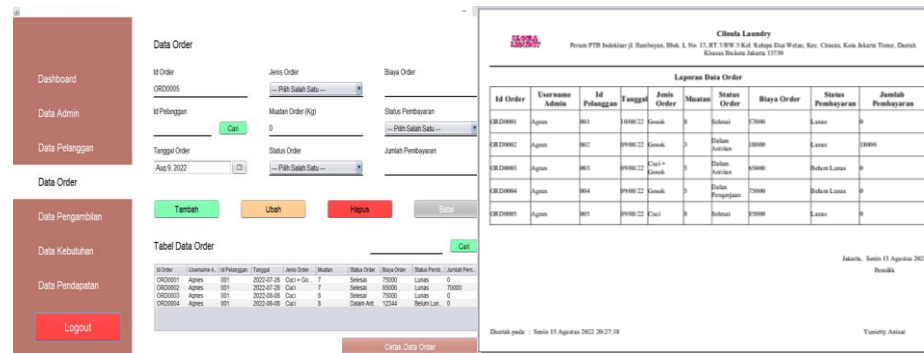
Dashboard
Data Admin
Data Pelanggan
Data Order
Data Pengambilan
Data Kebutuhan
Data Pendapatan
Logout

Data Order

Id Order
ORD0005
Jenis Order
--- Pilih Salah Satu ---
Biaya Order

Id Pelanggan
Cari
Muatan Order (Kg)
0
Status Pembayaran
--- Pilih Salah Satu ---

Tanggal Order
Aug 9, 2022
Status Order
--- Pilih Salah Satu ---
Jumlah Pembayaran

Tambah
Ubah
Hapus
Batal

Tabel Data Order
Cari

| Id Order | Username A... | Id Pelanggan | Tanggal | Jenis Order | Muatan | Status Order | Biaya Order | Status Pemb... | Jumlah Pem... |
|---|---|---|---|---|---|---|---|---|---|
| ORD0001 | Agnes | 001 | 2022-07-28 | Cuci + Go... | 7 | Selesai | 75000 | Lunas | 0 |
| ORD0002 | Agnes | 001 | 2022-07-28 | Cuci | 7 | Selesai | 85000 | Lunas | 70000 |
| ORD0003 | Agnes | 001 | 2022-08-08 | Cuci | 8 | Selesai | 75000 | Lunas | 0 |
| ORD0004 | Agnes | 001 | 2022-08-08 | Cuci | 8 | Dalam Ant... | 12344 | Belum Lun... | 0 |

Cetak Data Order

Cilonla Laundry
Perum PTB Indokisar jl. Bambuyan, Blok. L No. 17, RT.7/RW.5 Kel. Kelapa Dua Wetan, Kec. Ciracas, Kota Jakarta Timur, Daerah Khusus Ibukota Jakarta 13730

Laporan Data Order

| Id Order | Username Admin | Id Pelanggan | Tanggal | Jenis Order | Muatan | Status Order | Biaya Order | Status Pembayaran | Jumlah Pembayaran |
|---|---|---|---|---|---|---|---|---|---|
| ORD0001 | Agnes | 001 | 10/08/22 | Gosok | 8 | Selesai | 57000 | Lunas | 0 |
| ORD0002 | Agnes | 002 | 09/08/22 | Gosok | 3 | Dalam Antrian | 38000 | Lunas | 38000 |
| ORD0003 | Agnes | 003 | 09/08/22 | Cuci + Gosok | 3 | Dalam Antrian | 65000 | Belum Lunas | 0 |
| ORD0004 | Agnes | 004 | 09/08/22 | Gosok | 5 | Dalam Pengerjaan | 75000 | Belum Lunas | 0 |
| ORD0005 | Agnes | 005 | 09/08/22 | Cuci | 8 | Selesai | 85000 | Lunas | 0 |

Jakarta, Senin 15 Agustus 202
Pemilik

Dicetak pada : Senin 15 Agustus 2022 20:27:18

Yunietty Anisar